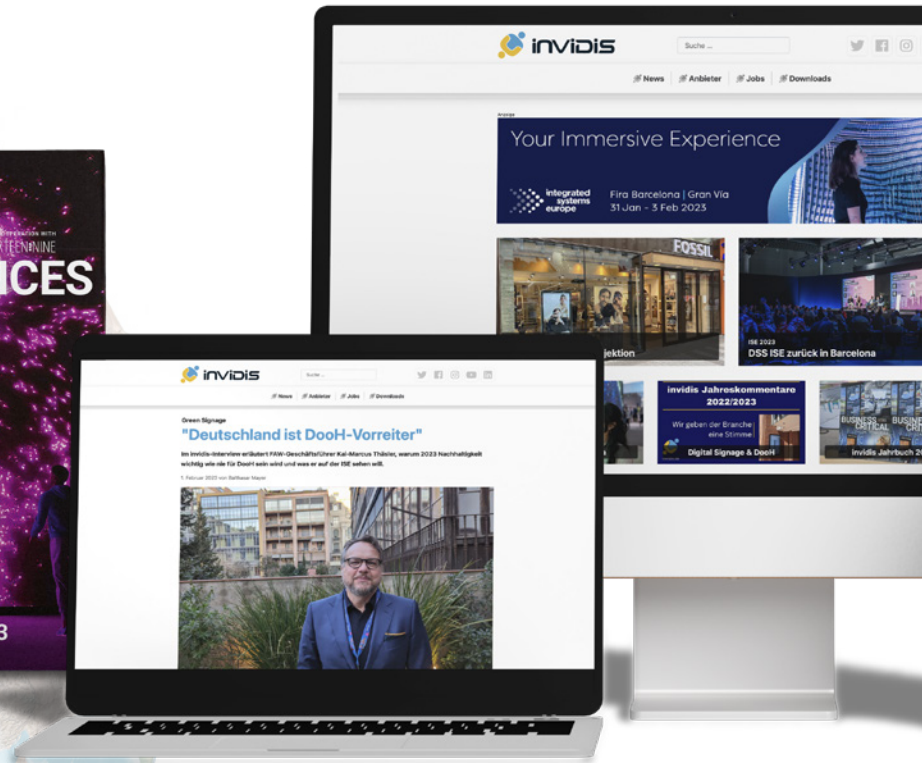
OPERATION WITH
TEENNINE
ICES
3

invidis
Suche ...
News | Anbieter | Jobs | Downloads
Anzeige
Your Immersive Experience
integrated systems europe
Fira Barcelona | Gran Via
31 Jan - 3 Feb 2023
FOSSIL
jektion
ISE 2023
DSS ISE zurück in Barcelona
invidis Jahreskommentare 2022/2023
Wir geben der Branche eine Stimme!
Digital Signage & DooH
BUSINESS CRITICAL
invidis Jahrbuch 20

invidis
Suche ...
News | Anbieter | Jobs | Downloads
Green Signage
"Deutschland ist DooH-Vorreiter"
Im invidis-Interview erläutert FAW-Geschäftsführer Kai-Marcus Thäsler, warum 2023 Nachhaltigkeit wichtig wie nie für DooH sein wird und was er auf der ISE sehen will.
1. Februar 2023 von Balthasar Mayer